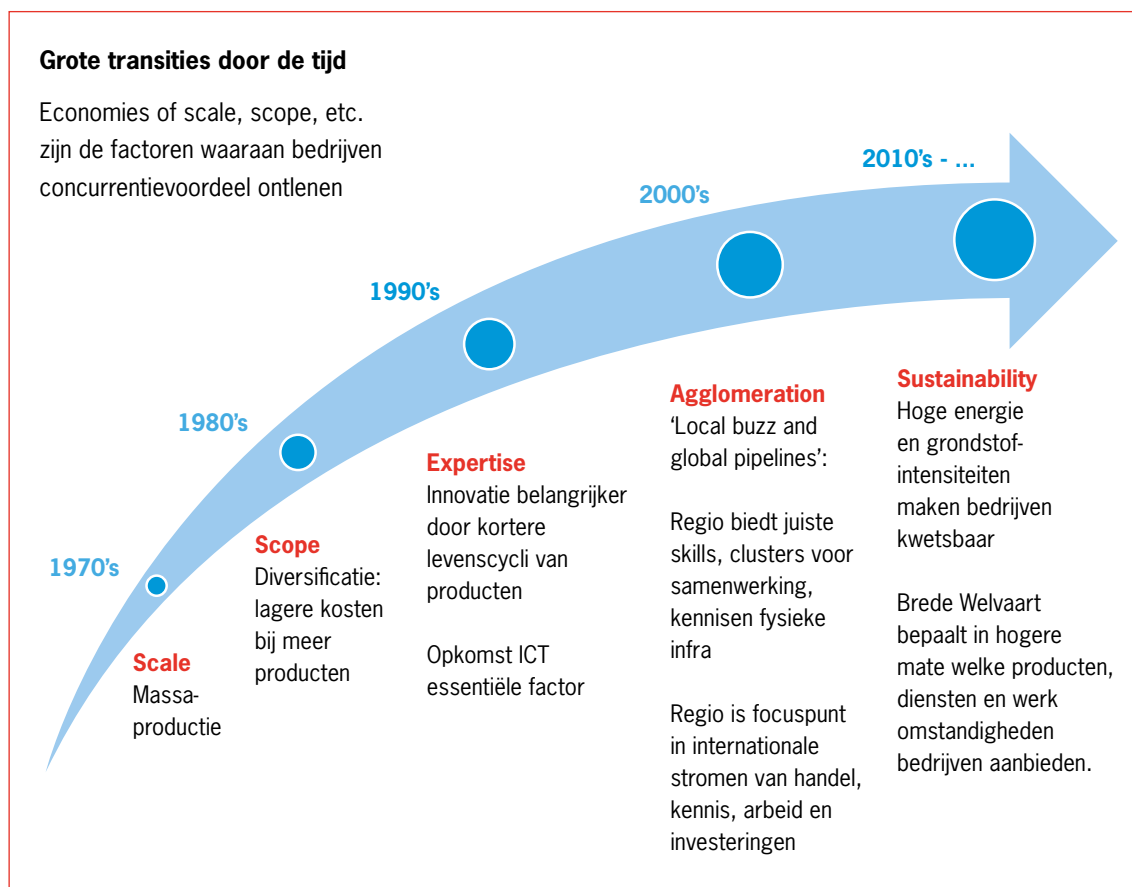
**Grote transities door de tijd**

Economies of scale, scope, etc. zijn de factoren waaraan bedrijven concurrentievoordeel ontlenen

1970's

Scale
Massaproductie

1980's

Scope
Diversificatie: lagere kosten bij meer producten

1990's

Expertise
Innovatie belangrijker door kortere levenscycli van producten

Opkomst ICT essentiële factor

2000's

Agglomeration
'Local buzz and global pipelines':

Regio biedt juiste skills, clusters voor samenwerking, kennisen fysieke infra

Regio is focuspunt in internationale stromen van handel, kennis, arbeid en investeringen

2010's - ...

Sustainability
Hoge energie en grondstofintensiteiten maken bedrijven kwetsbaar

Brede Welvaart bepaalt in hogere mate welke producten, diensten en werk omstandigheden bedrijven aanbieden.